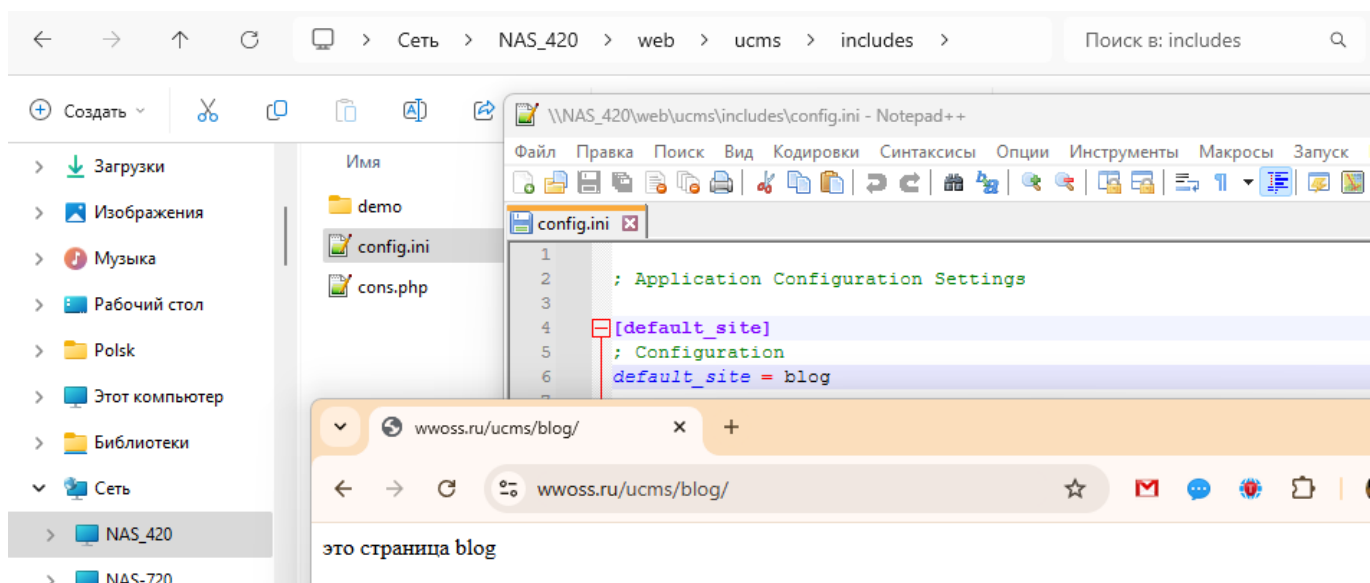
Сеть > NAS_420 > web > ucms > includes >

Поиск в: includes

Создать

Загрузки
Изображения
Музыка
Рабочий стол
Polsk
Этот компьютер
Библиотеки
Сеть
NAS_420
NAS-720

Имя
demo
config.ini
cons.php

\\NAS_420\web\ucms\includes\config.ini - Notepad++

Файл Правка Поиск Вид Кодировки Синтаксисы Опции Инструменты Макросы Запуск

config.ini

1
2 ; Application Configuration Settings
3
4 [default_site]
5 ; Configuration
6 default_site = blog

wwoss.ru/ucms/blog/
+

wwoss.ru/ucms/blog/

это страница blog